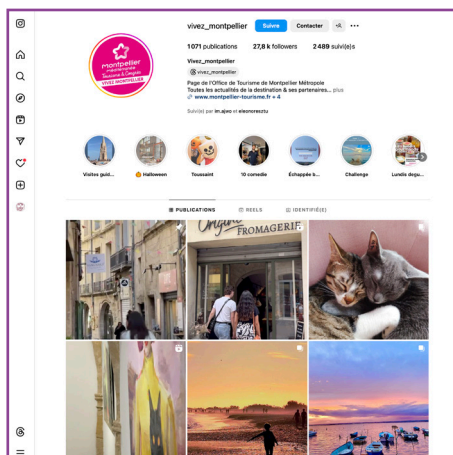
vivez_montpellier Suivre Contacter

1 071 publications 27,8 k followers 2 489 suivi(e)s

Vivez_montpellier

@vivez_montpellier

Page de l'Office de Tourisme de Montpellier Métropole

Toutes les actualités de la destination & ses partenaires... plus

www.montpellier-tourisme.fr + 4

Suivi(e) par im.ajwo et eleonorezztu

montpellier méditerranée Tourisme & Congrès VIVEZ MONTPELLIER

Visites guid... Halloween Toussaint 10 comedie Échappée b... Challenge Lundis degu...

PUBLICATIONS REELS IDENTIFIÉ(E)

Origine FROMAGERIE